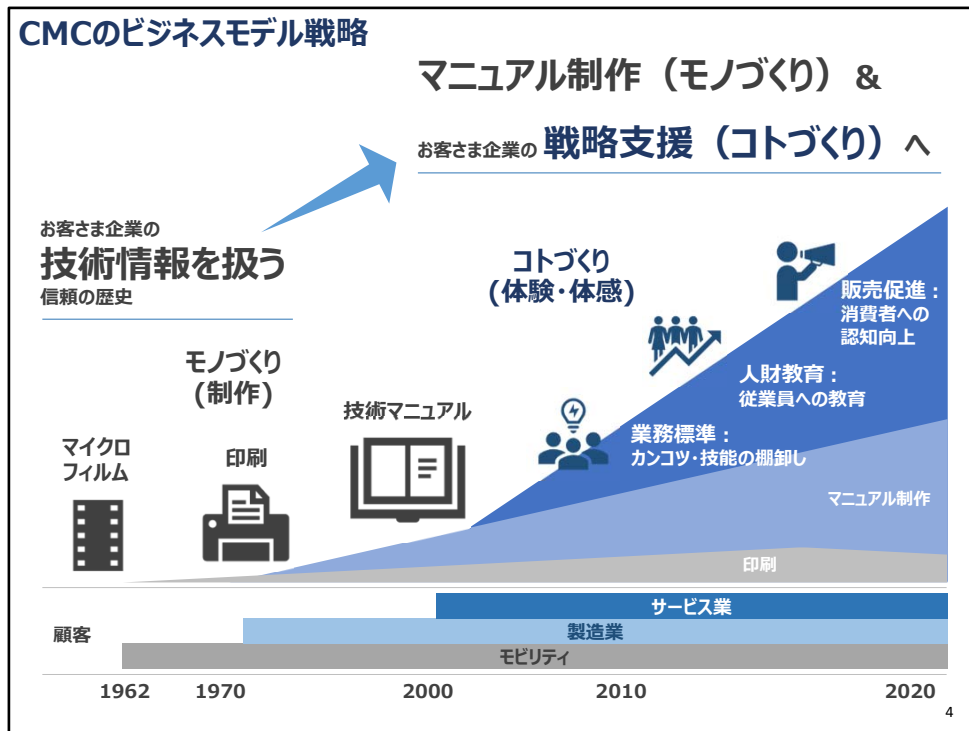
CMCのビジネスモデル戦略

マニュアル制作（モノづくり）＆

お客さま企業の 戦略支援（コトづくり）へ

お客さま企業の
技術情報を扱う
信頼の歴史

コトづくり
（体験・体感）

モノづくり
（制作）

販売促進：
消費者への
認知向上

人財教育：
従業員への教育

業務標準：
カンコツ・技能の棚卸し

技術マニュアル

マイクロ
フィルム

印刷

マニュアル制作

印刷

サービス業

顧客

製造業

モビリティ

1962 1970 2000 2010 2020

4